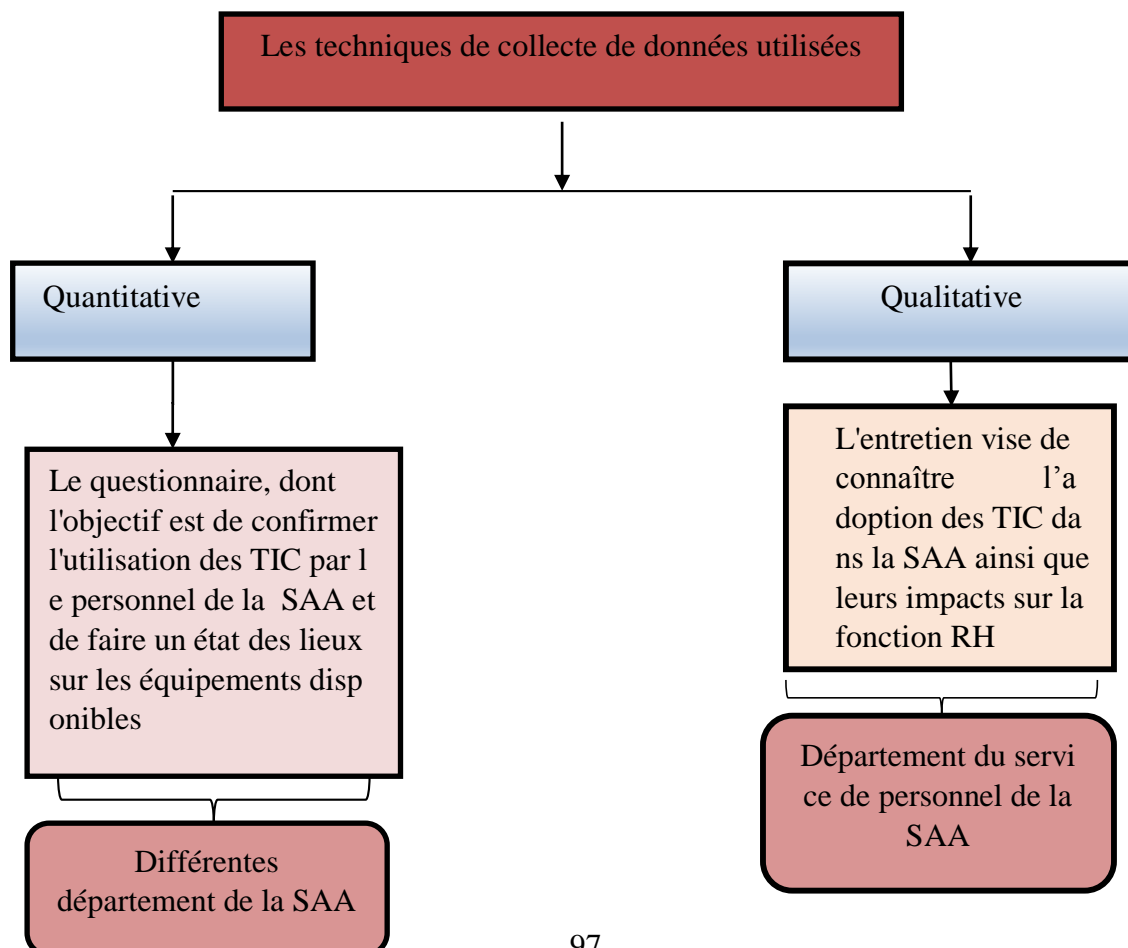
Les techniques de collecte de données utilisées

Quantitative

Qualitative

Le questionnaire, dont l'objectif est de confirmer l'utilisation des TIC par le personnel de la SAA et de faire un état des lieux sur les équipements disponibles

L'entretien vise de connaître l'adoption des TIC dans la SAA ainsi que leurs impacts sur la fonction RH

Différentes département de la SAA

Département du service de personnel de la SAA

97